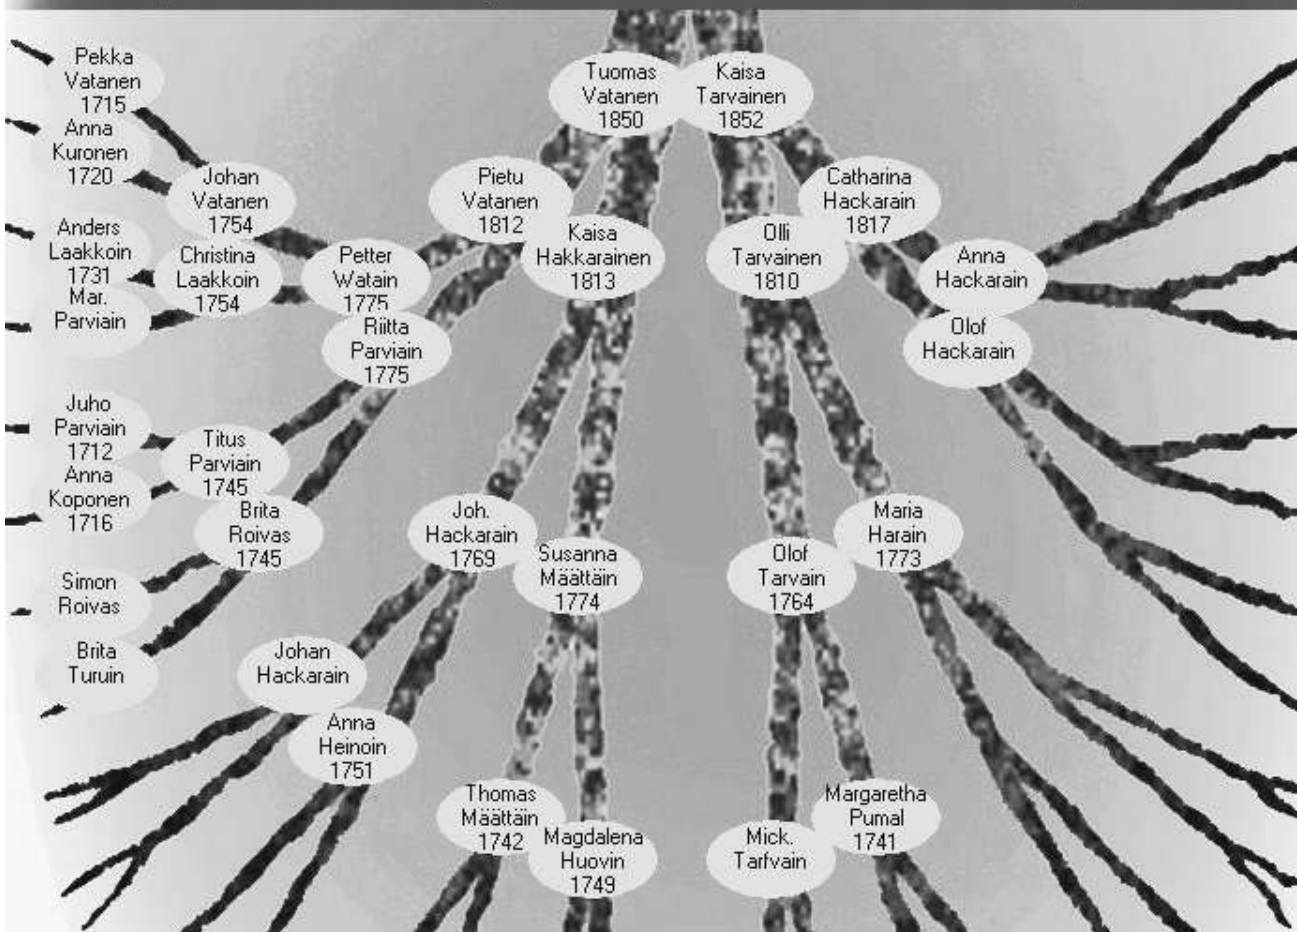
Pekka Vatanen 1715

Anna Kuronen 1720

Johan Vatanen 1754

Anders Laakkoin 1731

Christina Laakkoin 1754

Mar. Parviain

Petter Watain 1775

Riitta Parviain 1775

Tuomas Vatanen 1850

Kaisa Tarvainen 1852

Pietu Vatanen 1812

Kaisa Hakkarainen 1813

Olli Tarvainen 1810

Catharina Hackarain 1817

Anna Hackarain

Olof Hackarain

Juho Parviain 1712

Anna Koponen 1716

Titus Parviain 1745

Brita Roivas 1745

Simon Roivas

Brita Turuin

Johan Hackarain

Anna Heinoin 1751

Joh. Hackarain 1769

Susanna Määttäin 1774

Olof Tarvain 1764

Maria Harain 1773

Thomas Määttäin 1742

Magdalena Huovin 1749

Mick. Tarfvain

Margaretha Pumal 1741